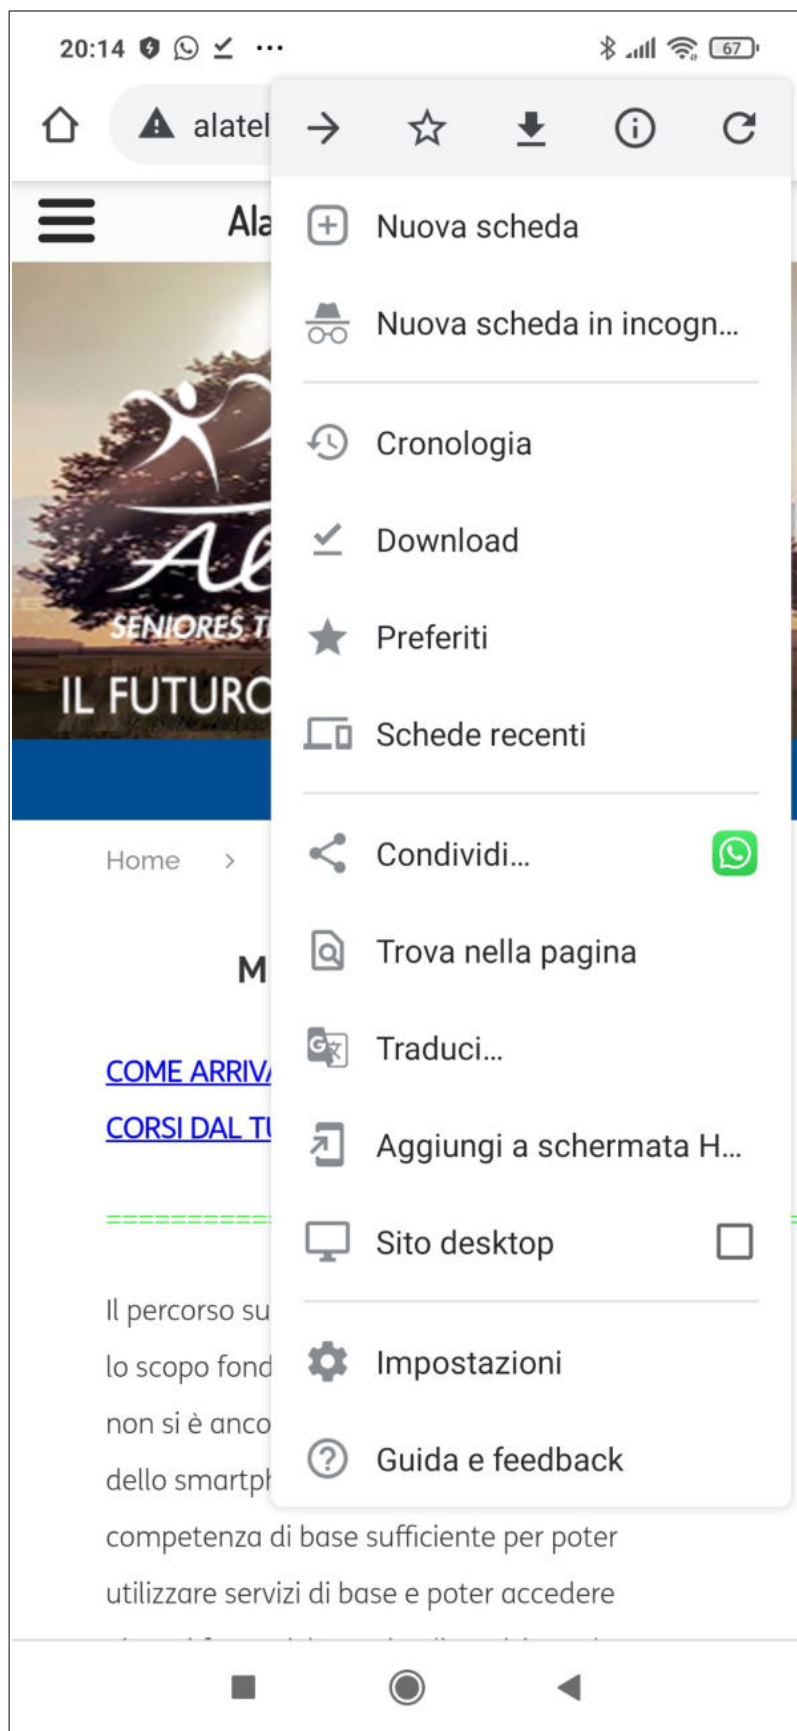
20:14 ✓ ···

67

alatel

Ala

SENIORES T

IL FUTURO

Home >

M

COME ARRIV

CORSI DAL T

==========

Il percorso su

lo scopo fond

non si è anco

dello smartp

competenza di base sufficiente per poter utilizzare servizi di base e poter accedere

Nuova scheda

Nuova scheda in incogn...

Cronologia

Download

Preferiti

Schede recenti

Condividi...

Trova nella pagina

Traduci...

Aggiungi a schermata H...

Sito desktop

Impostazioni

Guida e feedback